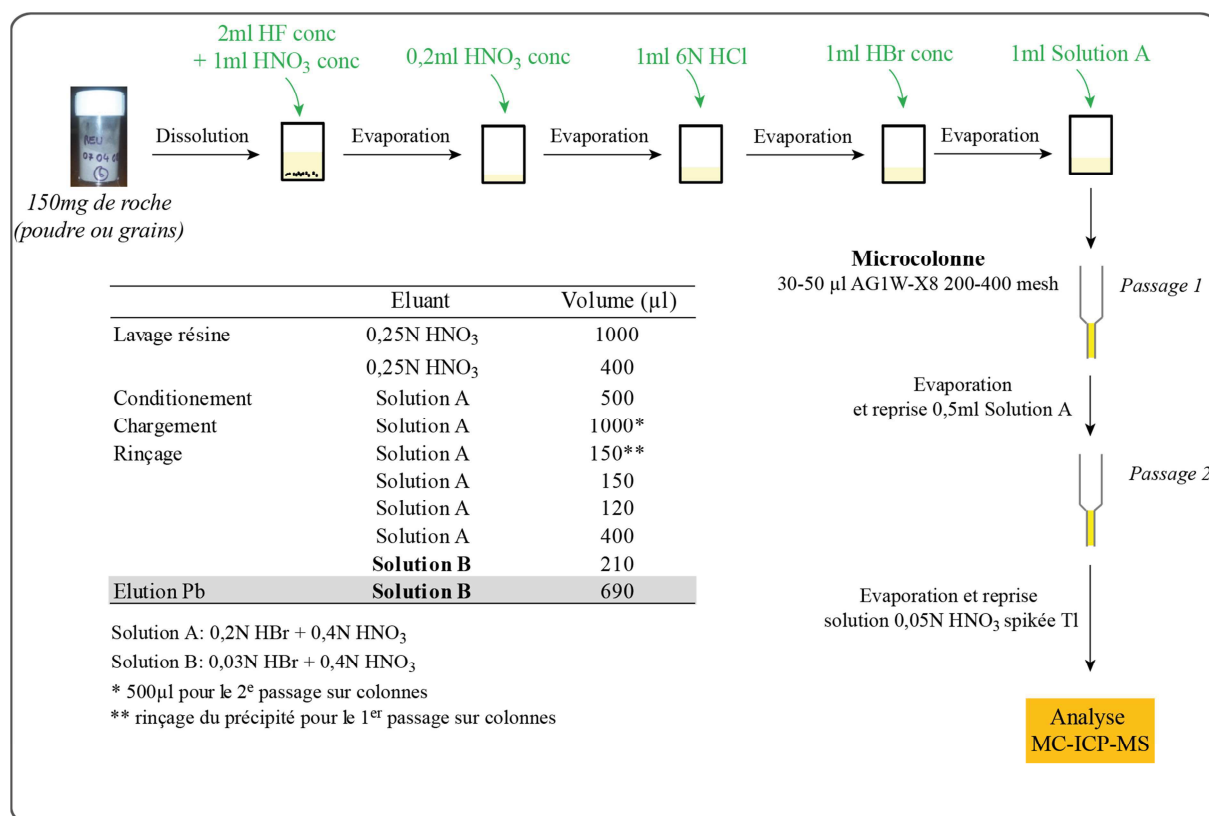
2ml HF conc + 1ml $HNO_3$ conc

0,2ml $HNO_3$ conc

1ml 6N HCl

1ml HBr conc

1ml Solution A

REU 07 04 01 (5)

Dissolution

Evaporation

Evaporation

Evaporation

Evaporation

150mg de roche (poudre ou grains)

| | Eluant | Volume (µl) |
|---|---|---|
| Lavage résine | 0,25N $HNO_3$ | 1000 |
| | 0,25N $HNO_3$ | 400 |
| Conditionement | Solution A | 500 |
| Chargement | Solution A | 1000* |
| Rinçage | Solution A | 150** |
| | Solution A | 150 |
| | Solution A | 120 |
| | Solution A | 400 |
| | **Solution B** | 210 |
| Elution Pb | **Solution B** | 690 |

Solution A: 0,2N HBr + 0,4N $HNO_3$

Solution B: 0,03N HBr + 0,4N $HNO_3$

* 500µl pour le 2$^{e}$ passage sur colonnes

** rinçage du précipité pour le 1$^{er}$ passage sur colonnes

**Microcolonne**
30-50 µl AG1W-X8 200-400 mesh

Passage 1

Evaporation et reprise 0,5ml Solution A

Passage 2

Evaporation et reprise solution 0,05N $HNO_3$ spikée Tl

Analyse MC-ICP-MS